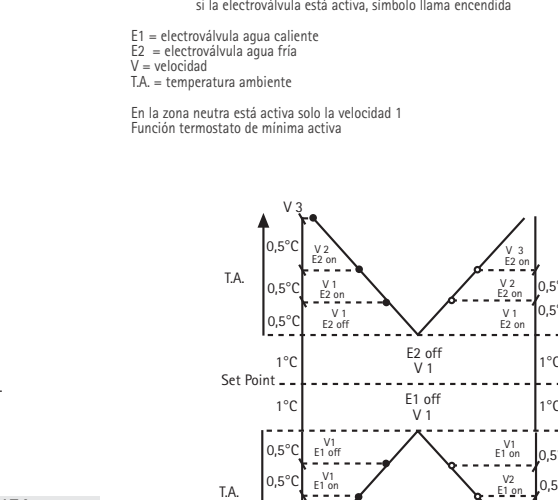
si la electroválvula está activa, símbolo llama encendida

E1 = electroválvula agua caliente
E2 = electroválvula agua fría
V = velocidad
T.A. = temperatura ambiente

En la zona neutra está activa solo la velocidad 1
Función termostato de mínima activa

V 3
0,5°C
V 2
E2 on
V 3
E2 on
T.A.
0,5°C
V 1
E2 on
V 2
E2 on
0,5
0,5°C
V 1
E2 off
V 1
E2 on
0,5
1°C
E2 off
V 1
1°C
Set Point
1°C
E1 off
V 1
1°C
0,5°C
V1
E1 off
V1
E1 on
0,5
0,5°C
V1
E1 on
V2
E1 on
0,5
T.A.